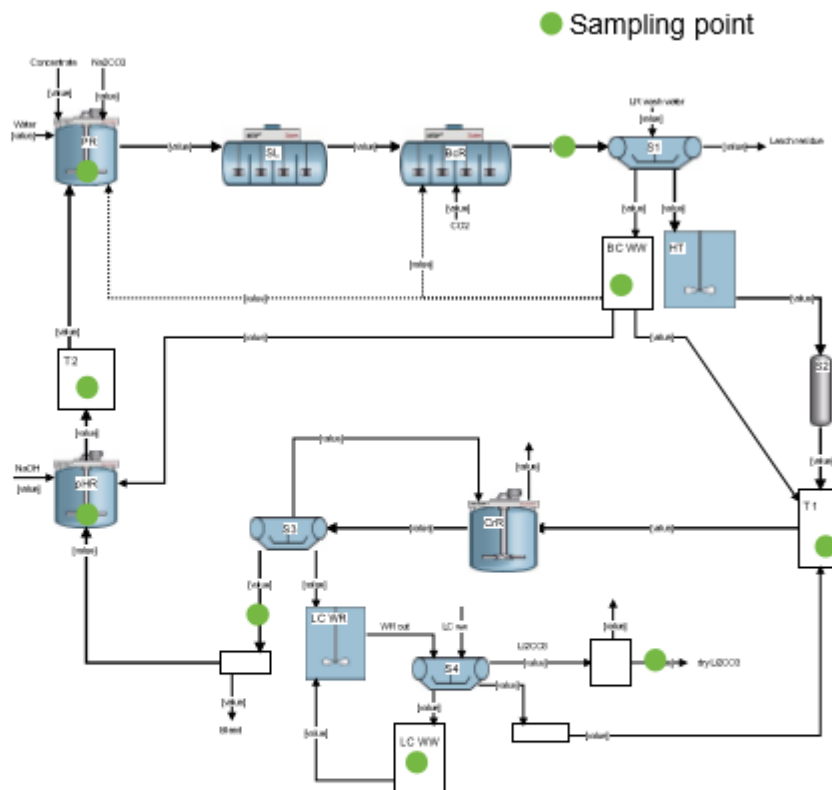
Sampling point

Concentrate
Na2CO3
[value]
[value]
Water
[value]
PR
[value]
SL
[value]
BcR
[value]
LR wash water
[value]
S1
[value]
Leach residue
[value]
CO2
[value]
[value]
[value]
BC WW
HT
[value]
[value]
[value]
[value]
S2
T2
[value]
[value]
NaOH
[value]
pHR
[value]
[value]
[value]
CrR
[value]
T1
S3
[value]
[value]
[value]
[value]
LC WR
WR out
LC ww
Li2CO3
[value]
S4
[value]
dry Li2CO3
[value]
[value]
[value]
Bleed
[value]
LC WW